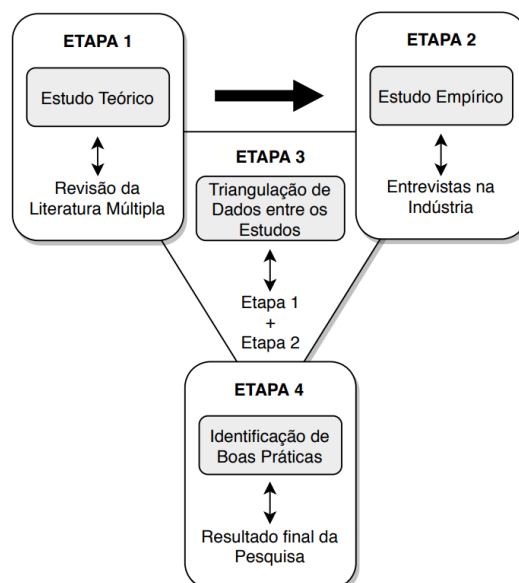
ETAPA 1

Estudo Teórico

Revisão da Literatura Múltipla

ETAPA 2

Estudo Empírico

Entrevistas na Indústria

ETAPA 3

Triangulação de Dados entre os Estudos

Etapa 1 + Etapa 2

ETAPA 4

Identificação de Boas Práticas

Resultado final da Pesquisa